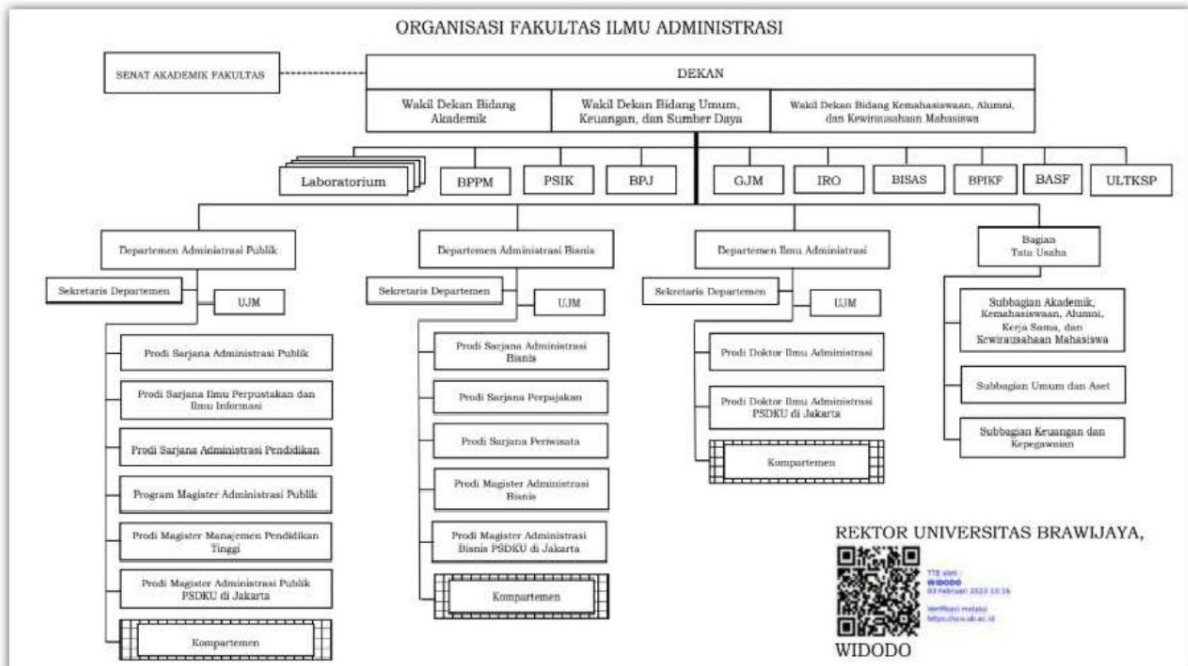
ORGANISASI FAKULTAS ILMU ADMINISTRASI

SENAT AKADEMIK FAKULTAS

DEKAN

Wakil Dekan Bidang Akademik

Wakil Dekan Bidang Umum, Keuangan, dan Sumber Daya

Wakil Dekan Bidang Kemahasiswaan, Alumni, dan Kewirausahaan Mahasiswa

Laboratorium

BPPM

PSIK

BPJ

GJM

IRO

BISAS

BPIKF

BASF

ULTKSP

Departemen Administrasi Publik

Sekretaris Departemen

UJM

Prodi Sarjana Administrasi Publik

Prodi Sarjana Ilmu Perpustakan dan Ilmu Informasi

Prodi Sarjana Administrasi Pendidikan

Program Magister Administrasi Publik

Prodi Magister Manajemen Pendidikan Tinggi

Prodi Magister Administrasi Publik PSDKU di Jakarta

Kompartemen

Departemen Administrasi Bisnis

Sekretaris Departemen

UJM

Prodi Sarjana Administrasi Bisnis

Prodi Sarjana Perpajakan

Prodi Sarjana Pariwisata

Prodi Magister Administrasi Bisnis

Prodi Magister Administrasi Bisnis PSDKU di Jakarta

Kompartemen

Departemen Ilmu Administrasi

Sekretaris Departemen

UJM

Prodi Doktor Ilmu Administrasi

Prodi Doktor Ilmu Administrasi PSDKU di Jakarta

Kompartemen

Bagian Tata Usaha

Subbagian Akademik, Kemahasiswaan, Alumni, Kerja Sama, dan Kewirausahaan Mahasiswa

Subbagian Umum dan Aset

Subbagian Keuangan dan Kepegawaian

REKTOR UNIVERSITAS BRAWIJAYA,

TTE oleh : WIDODO 03 Februari 2023 10:16

Verifikasi melalui https://cs.ub.ac.id

WIDODO